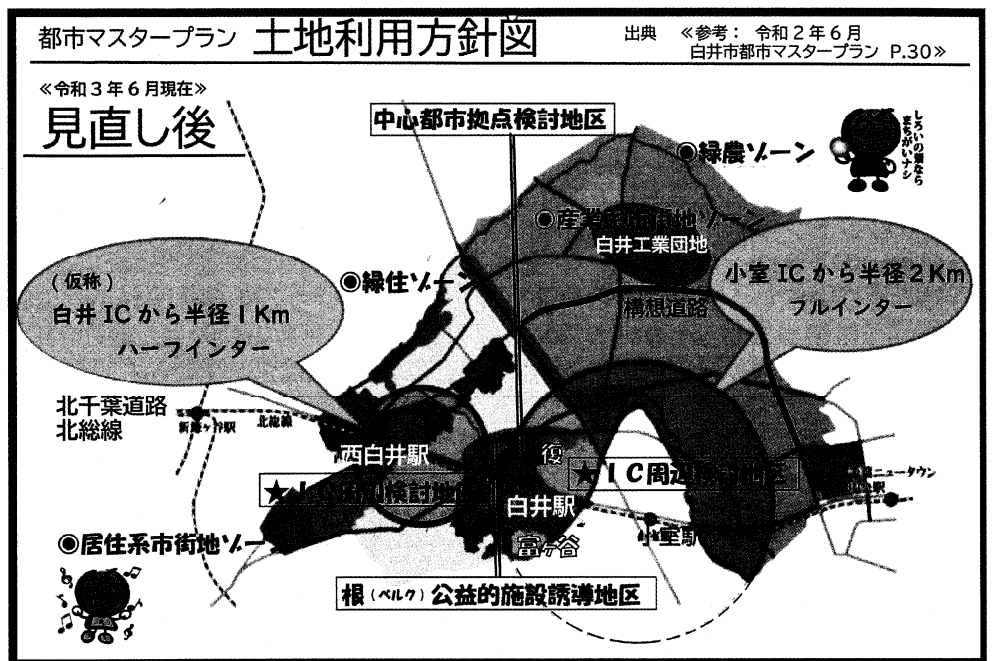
都市マスタープラン 土地利用方針図

出典 ≪参考： 令和２年６月 白井市都市マスタープラン P.30≫

≪令和３年６月現在≫

見直し後

中心都市拠点検討地区

◉緑農ゾーン

しろいの梨なら まちがいナシ

◉産業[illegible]地ゾーン

白井工業団地

小室 IC から半径２Km フルインター

（仮称） 白井 IC から半径１Km ハーフインター

◉緑住ゾーン

構想道路

北千葉道路 北総線

新鎌ヶ谷駅

北総線

西白井駅

復

★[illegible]検討地区

★ＩＣ周辺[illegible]地区

ニュータウン

白井駅

◉居住系市街地ゾーン

小室駅

富ヶ谷

根（ベルク）公益的施設誘導地区